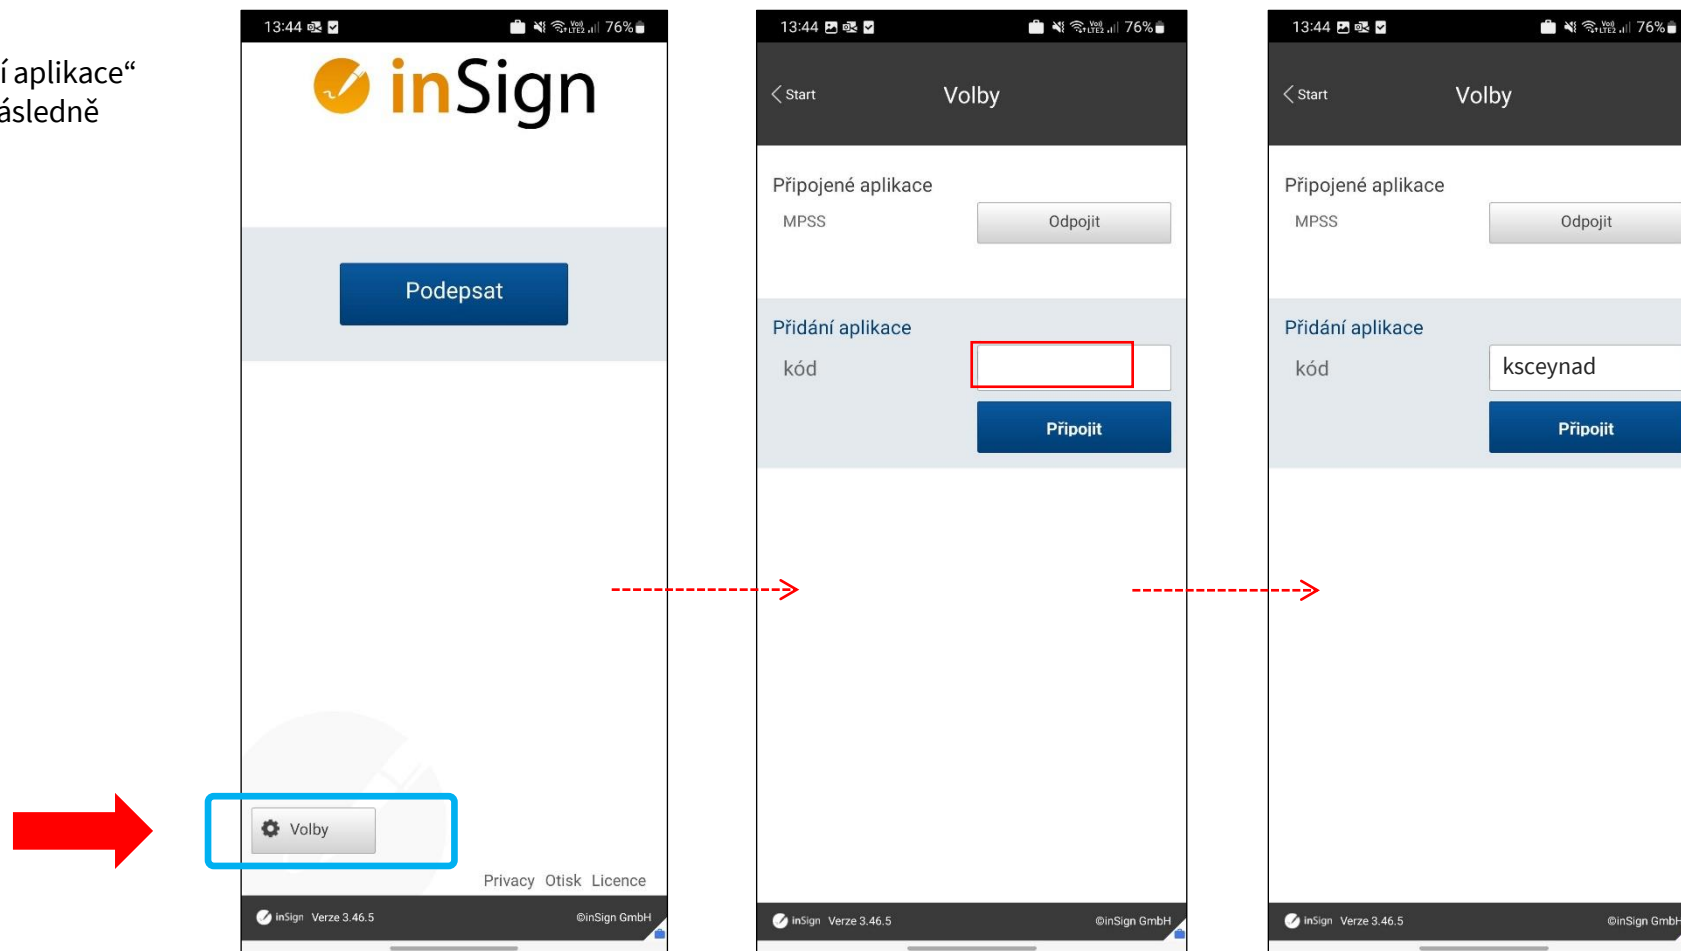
í aplikace“
ásledně

13:44 76%
inSign
Podepsat
Volby
Privacy Otisk Licence
inSign Verze 3.46.5 ©inSign GmbH

13:44 76%
Start Volby
Připojené aplikace
MPSS Odpojit
Přidání aplikace
kód
Připojit
inSign Verze 3.46.5 ©inSign GmbH

13:44 76%
Start Volby
Připojené aplikace
MPSS Odpojit
Přidání aplikace
kód ksceynad
Připojit
inSign Verze 3.46.5 ©inSign GmbH